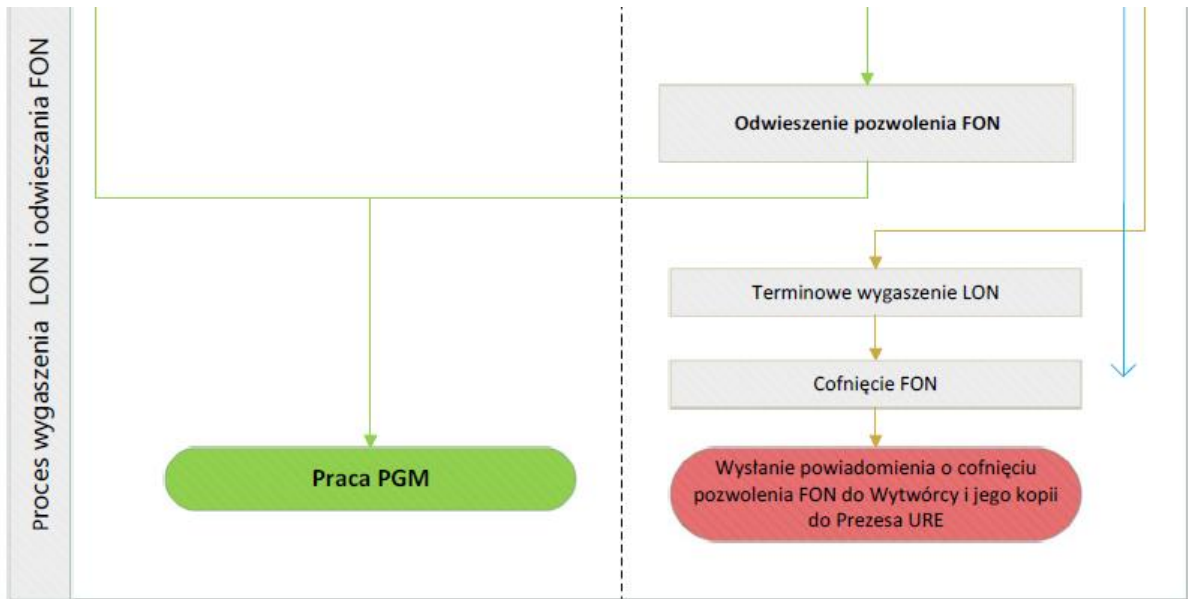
Proces wygaszenia LON i odwieszania FON

Odwieszenie pozwolenia FON

Terminowe wygaszenie LON

Cofnięcie FON

Praca PGM

Wysłanie powiadomienia o cofnięciu pozwolenia FON do Wytwórcy i jego kopii do Prezesa URE